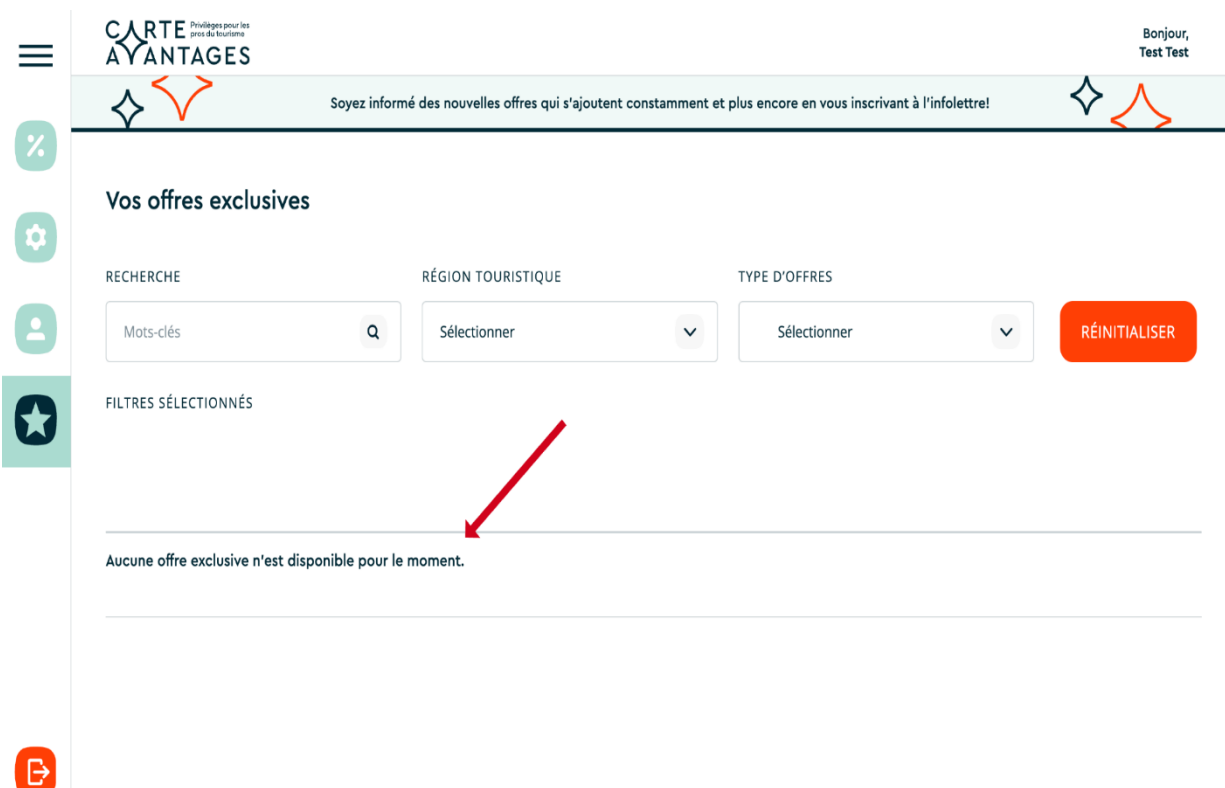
CARTE AVANTAGES Privilèges pour les pros du tourisme

Bonjour,
Test Test

Soyez informé des nouvelles offres qui s'ajoutent constamment et plus encore en vous inscrivant à l'infolettre!

Vos offres exclusives

RECHERCHE

Mots-clés

RÉGION TOURISTIQUE

Sélectionner

TYPE D'OFFRES

Sélectionner

RÉINITIALISER

FILTRES SÉLECTIONNÉS

Aucune offre exclusive n'est disponible pour le moment.